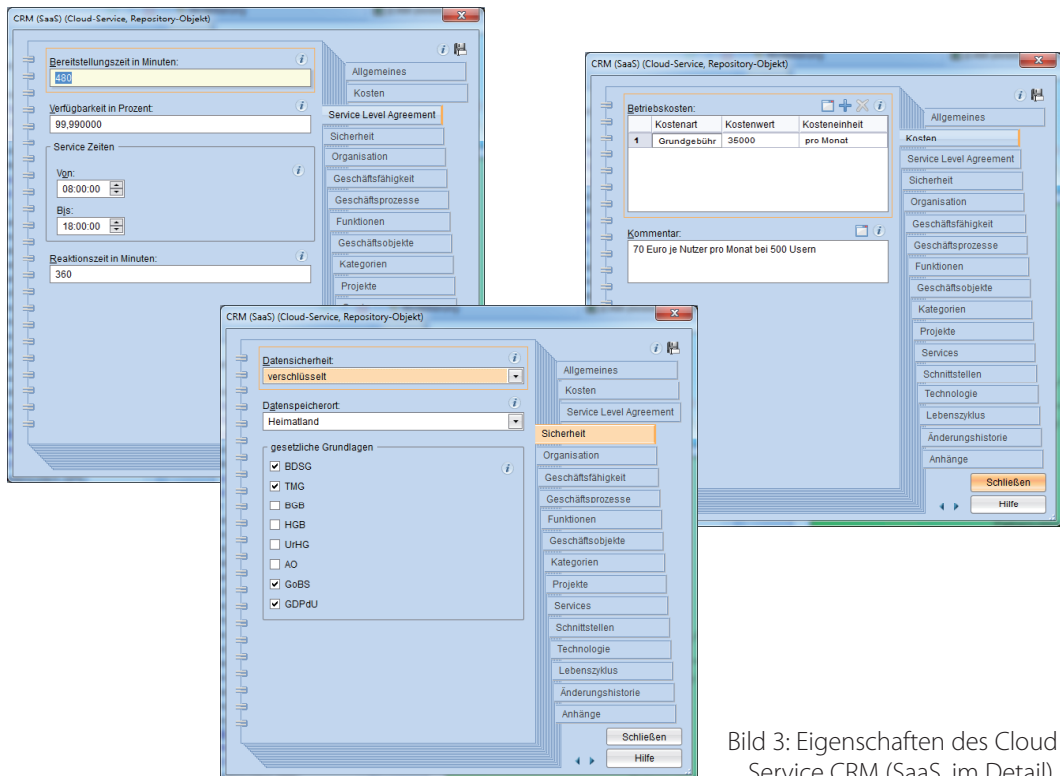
CRM (SaaS) (Cloud-Service, Repository-Objekt)

Bereitstellungszeit in Minuten:
480

Verfügbarkeit in Prozent:
99,990000

Service Zeiten

Von:
08:00:00

Bis:
18:00:00

Reaktionszeit in Minuten:
360

Allgemeines
Kosten
Service Level Agreement
Sicherheit
Organisation
Geschäftsfähigkeit
Geschäftsprozesse
Funktionen
Geschäftsobjekte
Kategorien
Projekte

CRM (SaaS) (Cloud-Service, Repository-Objekt)

Betriebskosten:

| | Kostenart | Kostenwert | Kosteneinheit |
|---|---|---|---|
| 1 | Grundgebühr | 35000 | pro Monat |

Kommentar:
70 Euro je Nutzer pro Monat bei 500 Usern

Allgemeines
Kosten
Service Level Agreement
Sicherheit
Organisation
Geschäftsfähigkeit
Geschäftsprozesse
Funktionen
Geschäftsobjekte
Kategorien
Projekte
Services
Schnittstellen
Technologie
Lebenszyklus
Änderungshistorie
Anhänge
Schließen
Hilfe

CRM (SaaS) (Cloud-Service, Repository-Objekt)

Datensicherheit:
verschlüsselt

Datenspeicherort:
Heimatland

gesetzliche Grundlagen
BDSG
TMG
BGB
HGB
UrHG
AO
GoBS
GDPdU

Allgemeines
Kosten
Service Level Agreement
Sicherheit
Organisation
Geschäftsfähigkeit
Geschäftsprozesse
Funktionen
Geschäftsobjekte
Kategorien
Projekte
Services
Schnittstellen
Technologie
Lebenszyklus
Änderungshistorie
Anhänge
Schließen
Hilfe

Bild 3: Eigenschaften des Cloud Service CRM (SaaS, im Detail)